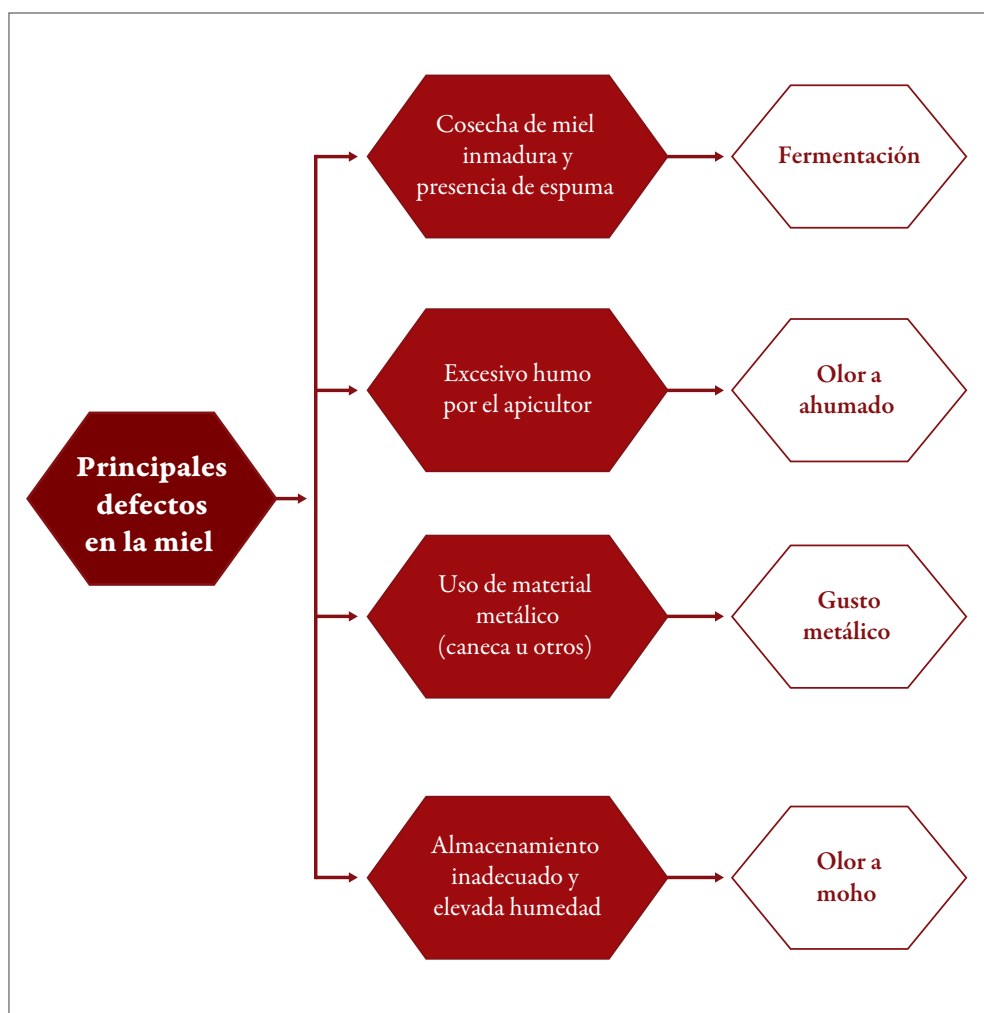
Principales defectos en la miel

Cosecha de miel inmadura y presencia de espuma

Fermentación

Excesivo humo por el apicultor

Olor a ahumado

Uso de material metálico (caneca u otros)

Gusto metálico

Almacenamiento inadecuado y elevada humedad

Olor a moho